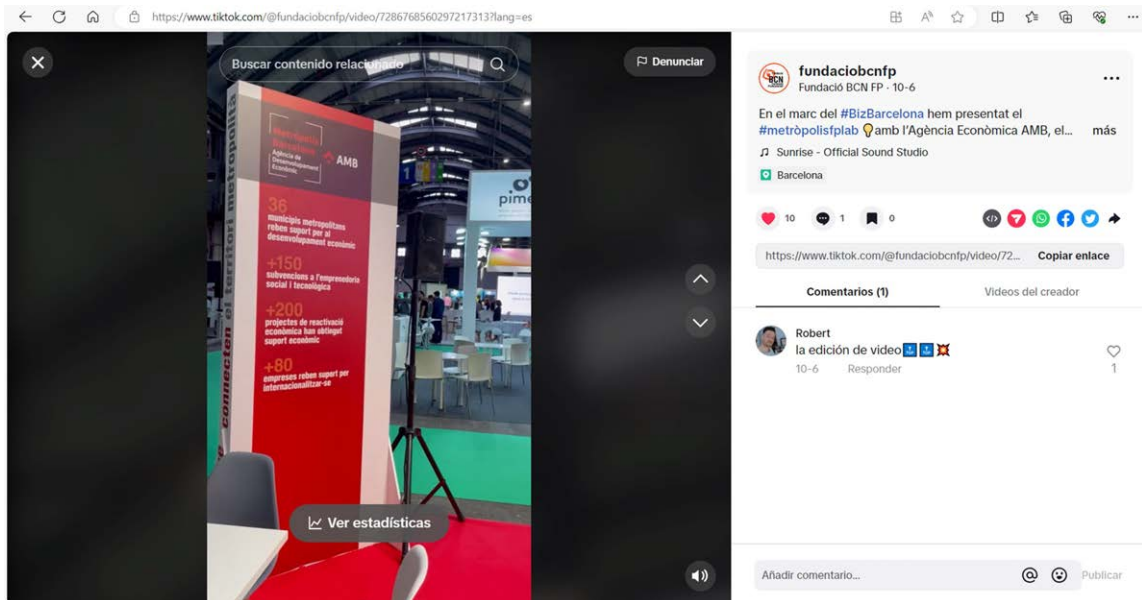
https://www.tiktok.com/@fundaciobcnfp/video/7286768560297217313?lang=es

Buscar contenido relacionado

Denunciar

Metròpolis Barcelona
Agència de Desenvolupament Econòmic
AMB

36
municipis metropolitans reben suport per al desenvolupament econòmic

+150
subvencions a l'emprenedoria social i tecnològica

+200
projectes de reactivació econòmica han obtingut suport econòmic

+80
empreses reben suport per internacionalitzar-se

connecten el territori metropolità

pime

Ver estadísticas

fundaciobcnfp
Fundació BCN FP · 10-6

En el marc del #BizBarcelona hem presentat el #metròpolisfplab amb l'Agència Econòmica AMB, el... más

Sunrise - Official Sound Studio

Barcelona

10 1 0

https://www.tiktok.com/@fundaciobcnfp/video/72... Copiar enlace

Comentarios (1)

Videos del creador

Robert
la edición de video
10-6 Responder
1

Añadir comentario...

Publicar